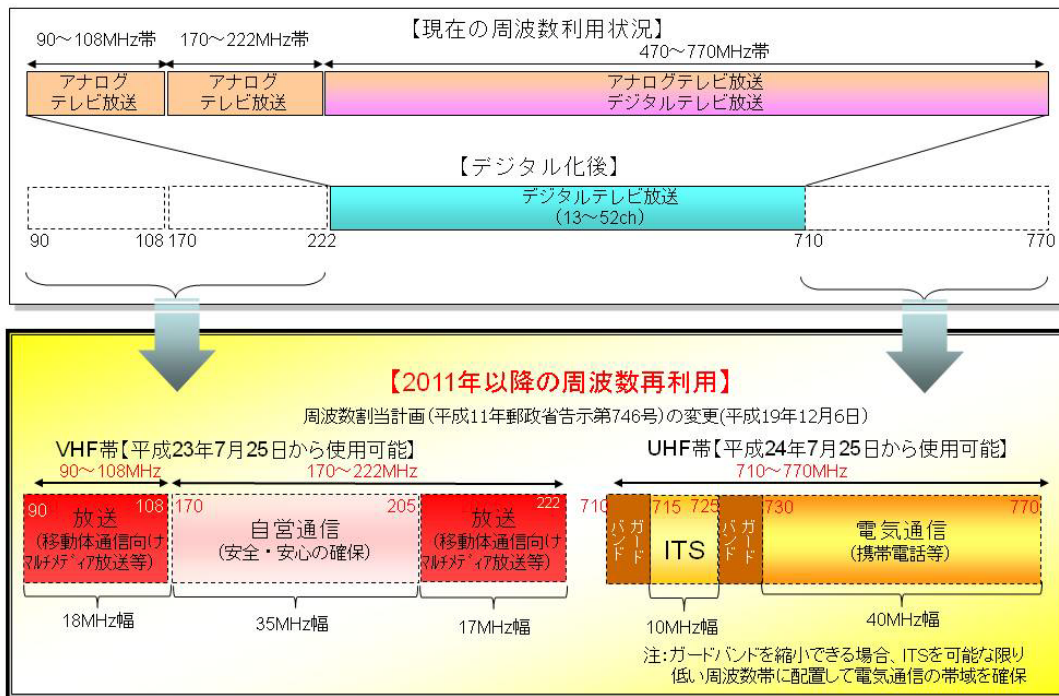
【現在の周波数利用状況】

90～108MHz帯　170～222MHz帯　470～770MHz帯

アナログテレビ放送　アナログテレビ放送　アナログテレビ放送 デジタルテレビ放送

【デジタル化後】

デジタルテレビ放送 (13～52ch)

90　108　170　222　710　770

【2011年以降の周波数再利用】

周波数割当計画(平成11年郵政省告示第746号)の変更(平成19年12月6日)

VHF帯【平成23年7月25日から使用可能】

90～108MHz　170～222MHz

90　108　放送 (移動体通信向けマルチメディア放送等)

170　205　自営通信 (安全・安心の確保)

222　放送 (移動体通信向けマルチメディア放送等)

18MHz幅　35MHz幅　17MHz幅

UHF帯【平成24年7月25日から使用可能】

710～770MHz

710　ガードバンド　715　725　ITS　ガードバンド　730　770　電気通信 (携帯電話等)

10MHz幅　40MHz幅

注:ガードバンドを縮小できる場合、ITSを可能な限り低い周波数帯に配置して電気通信の帯域を確保